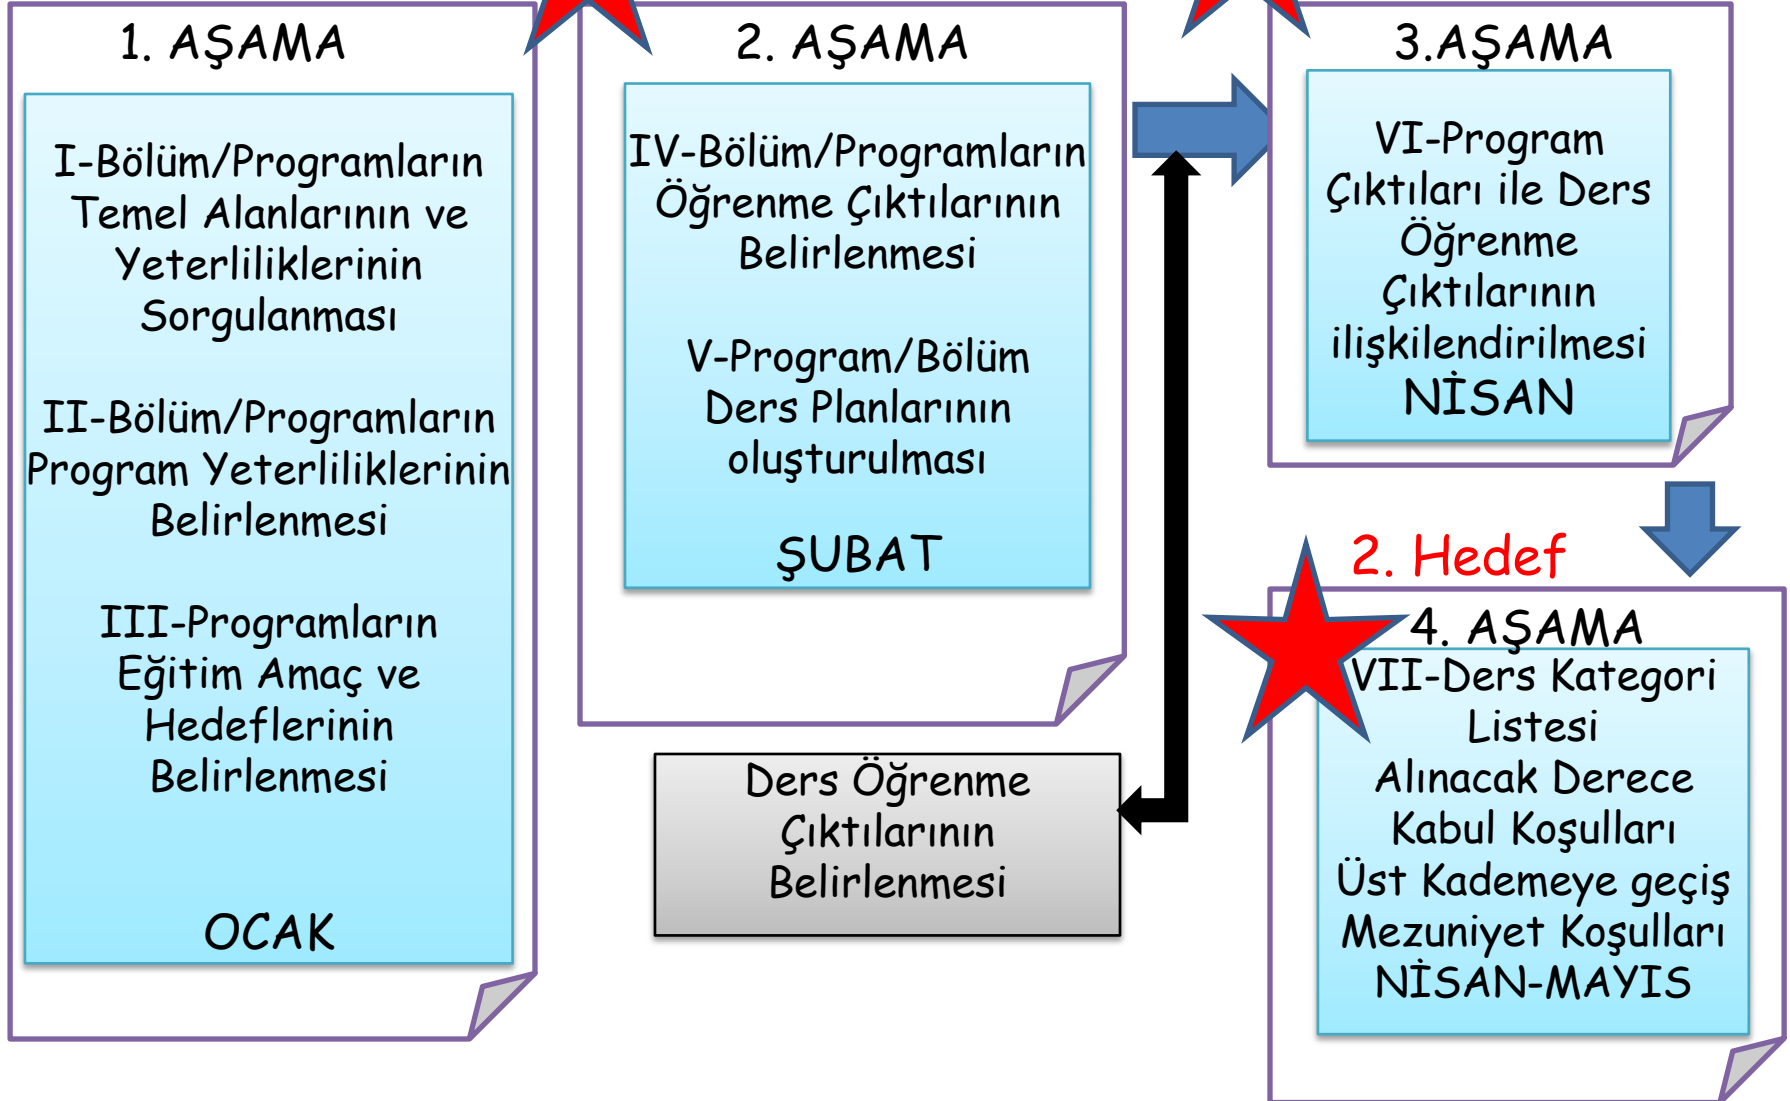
1. AŞAMA

I-Bölüm/Programların Temel Alanlarının ve Yeterliliklerinin Sorgulanması

II-Bölüm/Programların Program Yeterliliklerinin Belirlenmesi

III-Programların Eğitim Amaç ve Hedeflerinin Belirlenmesi

OCAK

2. AŞAMA

IV-Bölüm/Programların Öğrenme Çıktılarının Belirlenmesi

V-Program/Bölüm Ders Planlarının oluşturulması

ŞUBAT

Ders Öğrenme Çıktılarının Belirlenmesi

3.AŞAMA

VI-Program Çıktıları ile Ders Öğrenme Çıktılarının ilişkilendirilmesi
NİSAN

2. Hedef

4. AŞAMA

VII-Ders Kategori Listesi
Alınacak Derece
Kabul Koşulları
Üst Kademeye geçiş
Mezuniyet Koşulları
NİSAN-MAYIS